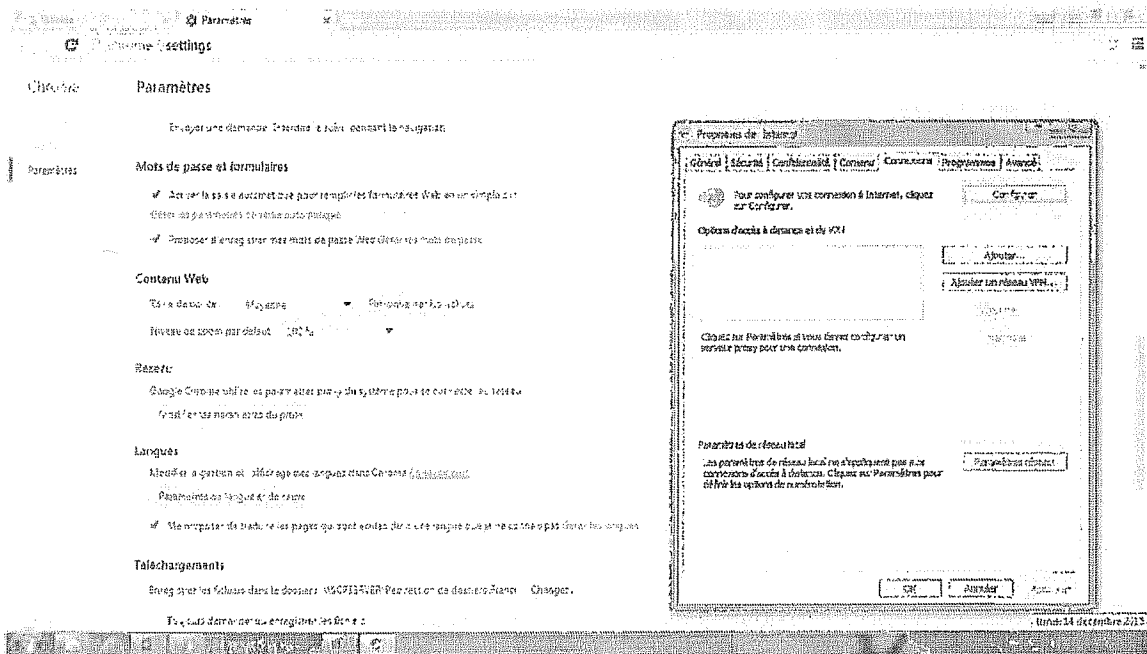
Paramètres

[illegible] settings

Chrome

Paramètres

Paramètres

Envoyer une demande "Interdire le suivi" pendant la navigation

Mots de passe et formulaires

✓ Activer la saisie automatique pour remplir les formulaires Web en un simple clic

Gérer les paramètres de saisie automatique

✓ Proposer d'enregistrer mes mots de passe Web Gérer les mots de passe

Contenu Web

Taille de police : Moyenne ▾ Personnaliser les polices

Niveau de zoom par défaut : 100 % ▾

Réseau

Google Chrome utilise les paramètres proxy du système pour se connecter au réseau.

Modifier les paramètres du proxy

Langues

Modifier la gestion et l'affichage des langues dans Chrome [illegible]

Paramètres de langue et de saisie

✓ Me proposer de traduire les pages qui sont écrites dans une langue que je ne connais pas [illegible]

Téléchargements

Enregistrer les fichiers dans le dossier : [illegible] Changer...

Toujours demander où enregistrer les fichiers

Propriétés de : Internet

Général | Sécurité | Confidentialité | Contenu | Connexions | Programmes | Avancé

Pour configurer une connexion à Internet, cliquez sur Configurer.

Configurer

Options d'accès à distance et de VPN

Ajouter...

Ajouter un réseau VPN...

Supprimer

Cliquez sur Paramètres si vous devez configurer un serveur proxy pour une connexion.

Paramètres

Paramètres du réseau local

Les paramètres de réseau local ne s'appliquent pas aux connexions d'accès à distance. Cliquez sur Paramètres pour définir les options de numérotation.

Paramètres réseau

OK | Annuler | Appliquer

lundi 14 décembre 2015